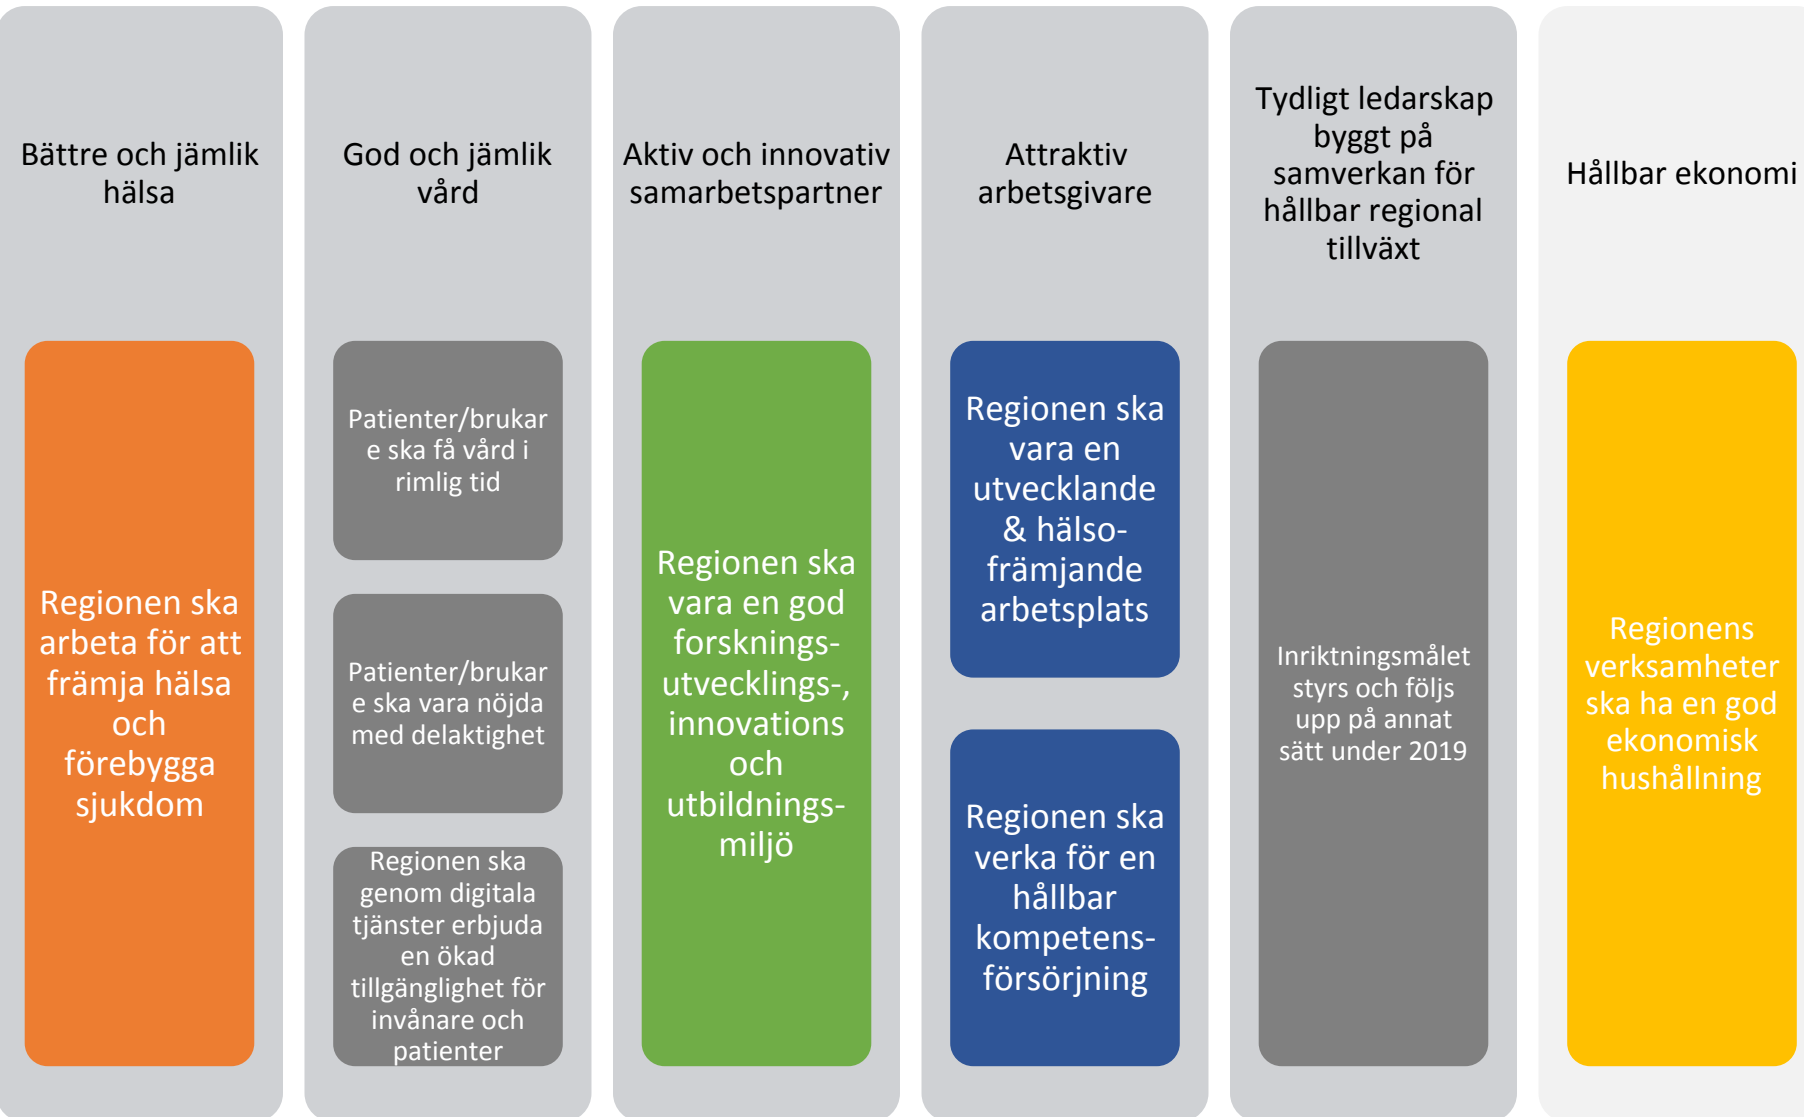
Bättre och jämlik hälsa

Regionen ska arbeta för att främja hälsa och förebygga sjukdom

God och jämlik vård

Patienter/brukare ska få vård i rimlig tid

Patienter/brukare ska vara nöjda med delaktighet

Regionen ska genom digitala tjänster erbjuda en ökad tillgänglighet för invånare och patienter

Aktiv och innovativ samarbetspartner

Regionen ska vara en god forsknings-utvecklings-, innovations och utbildnings-miljö

Attraktiv arbetsgivare

Regionen ska vara en utvecklande & hälso-främjande arbetsplats

Regionen ska verka för en hållbar kompetens-försörjning

Tydligt ledarskap byggt på samverkan för hållbar regional tillväxt

Inriktningsmålet styrs och följs upp på annat sätt under 2019

Hållbar ekonomi

Regionens verksamheter ska ha en god ekonomisk hushållning